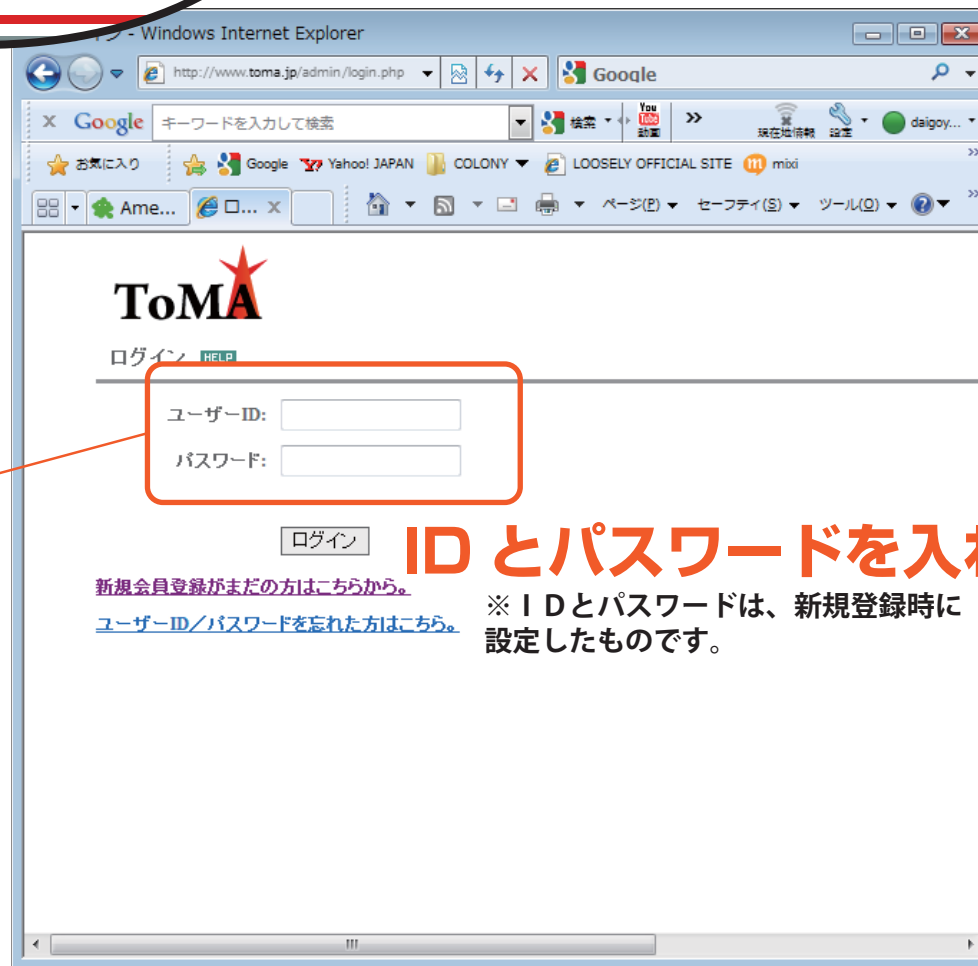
イン - Windows Internet Explorer

http://www.toma.jp/admin/login.php

Google

Google キーワードを入力して検索

検索

You Tube 動画

現在地情報 設定 daigoy...

お気に入り

Google Yahoo! JAPAN COLONY LOOSELY OFFICIAL SITE mixi

Ame... ロ...

ページ(P) セーフティ(S) ツール(O)

ToMA

ログイン HELP

ユーザーID:

パスワード:

ログイン

新規会員登録がまだの方はこちらから。

ユーザーID／パスワードを忘れた方はこちら。

ID とパスワードを入れ

※ＩＤとパスワードは、新規登録時に設定したものです。